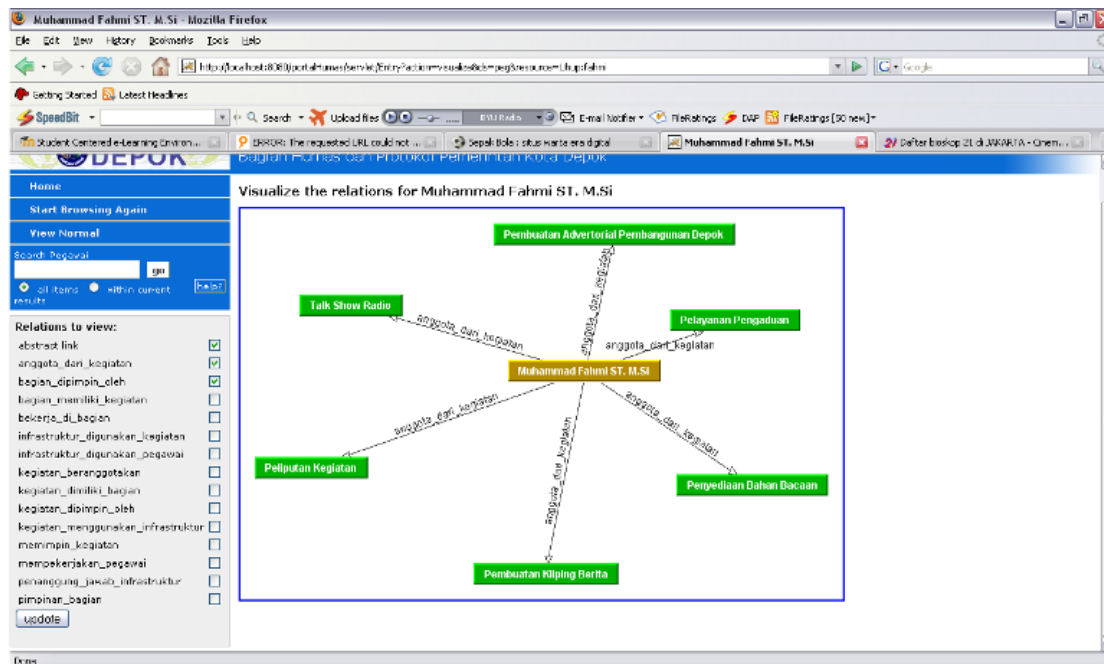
Muhammad Fahmi ST. M.Si - Mozilla Firefox

File Edit View History Bookmarks Tools Help

http://localhost:8080/portalHumas/servlet/Entry?action=visualize&db=peg&resource=Lihup:fahmi

Getting Started Latest Headlines

SpeedBit Search Upload files E-mail Notifier FileRatings DAP FileRatings [50 new]

Student Centered e-Learning Environ... ERROR: The requested URL could not ... Sepak Bola : situs warta era digital Muhammad Fahmi ST. M.Si Daftar bioskop 21 di JAKARTA - Cinem...

DEPOK Bagian Humas dan Protokol Pemerintah Kota Depok

Home
Start Browsing Again
View Normal
Search Pegawai
go
all items within current results help?

Relations to view:
abstract link
anggota_dari_kegiatan
bagian_dipimpin_oleh
bagian_memiliki_kegiatan
bekerja_di_bagian
infrastruktur_digunakan_kegiatan
infrastruktur_digunakan_pegawai
kegiatan_beranggotakan
kegiatan_dimiliki_bagian
kegiatan_dipimpin_oleh
kegiatan_menggunakan_infrastruktur
memimpin_kegiatan
mempekerjakan_pegawai
penanggung_jawab_infrastruktur
pimpinan_bagian
update

Visualize the relations for Muhammad Fahmi ST. M.Si

Pembuatan Advertorial Pembangunan Depok
Talk Show Radio
Pelayanan Pengaduan
Muhammad Fahmi ST. M.Si
Peliputan Kegiatan
Penyediaan Bahan Bacaan
Pembuatan Kliping Berita
anggota_dari_kegiatan
anggota_dari_kegiatan
anggota_dari_kegiatan
anggota_dari_kegiatan
anggota_dari_kegiatan
anggota_dari_kegiatan

Done